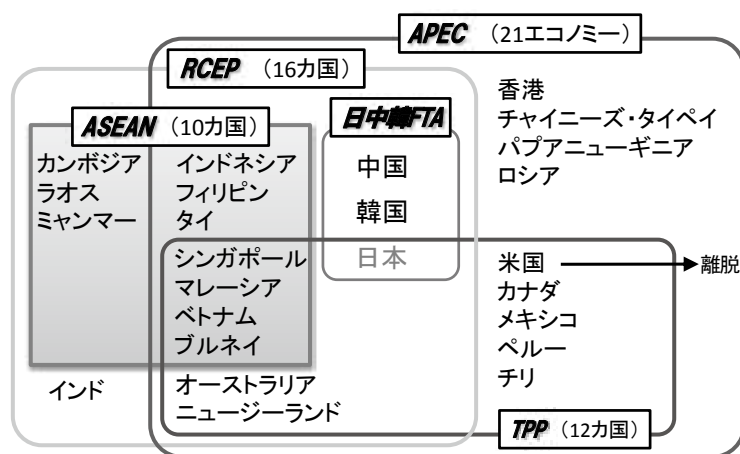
APEC （21エコノミー）

RCEP （16カ国）

香港
チャイニーズ・タイペイ
パプアニューギニア
ロシア

ASEAN（10カ国）

日中韓FTA

カンボジア
ラオス
ミャンマー

インドネシア
フィリピン
タイ

中国
韓国
日本

シンガポール
マレーシア
ベトナム
ブルネイ

米国 → 離脱
カナダ
メキシコ
ペルー
チリ

インド

オーストラリア
ニュージーランド

TPP（12カ国）